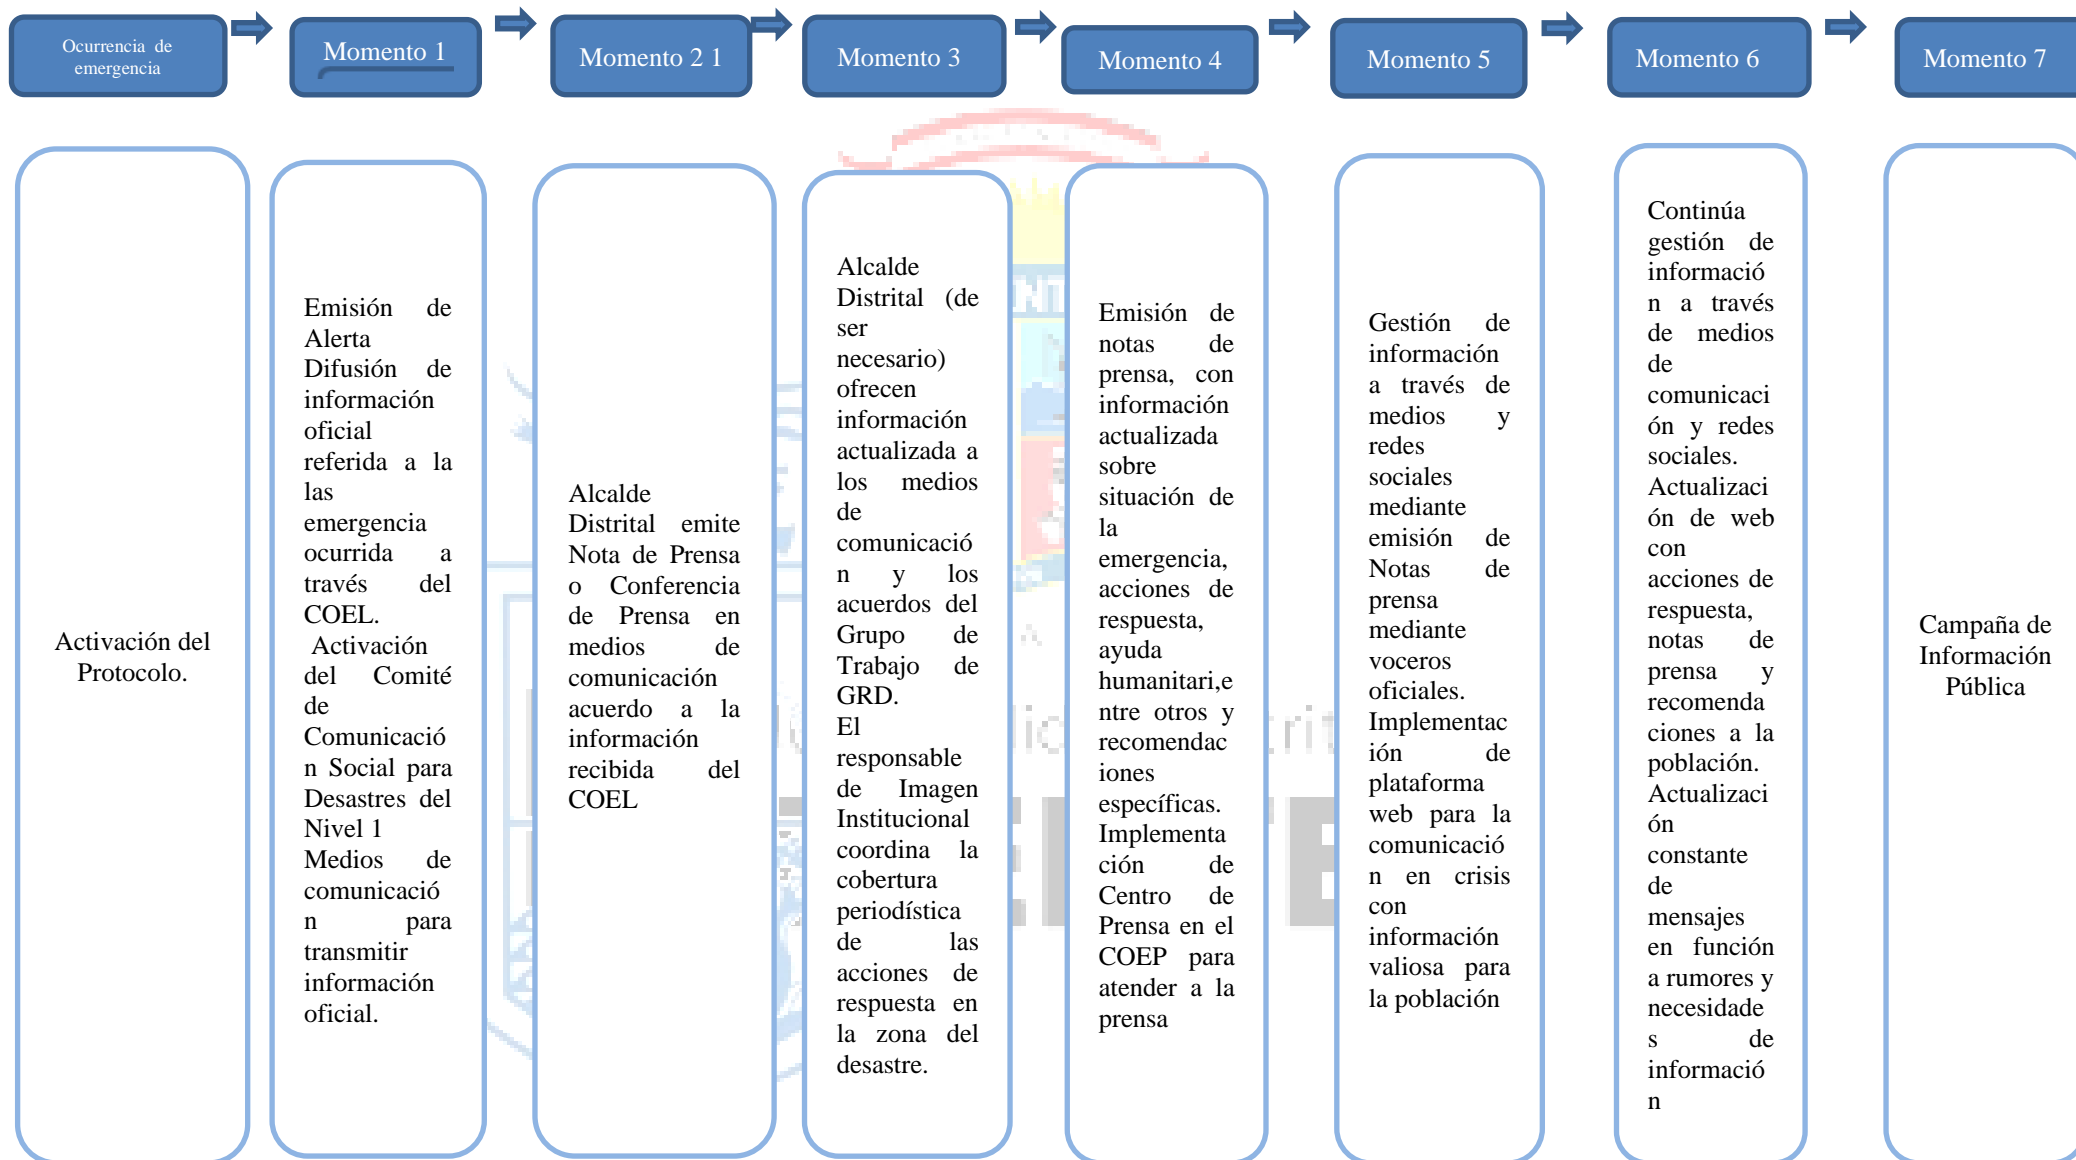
Ocurrencia de emergencia

Momento 1

Momento 2 1

Momento 3

Momento 4

Momento 5

Momento 6

Momento 7

Activación del Protocolo.

Emisión de Alerta
Difusión de información oficial referida a la las emergencia ocurrida a través del COEL.
Activación del Comité de Comunicación Social para Desastres del Nivel 1
Medios de comunicación para transmitir información oficial.

Alcalde Distrital emite Nota de Prensa o Conferencia de Prensa en medios de comunicación acuerdo a la información recibida del COEL

Alcalde Distrital (de ser necesario) ofrecen información actualizada a los medios de comunicación y los acuerdos del Grupo de Trabajo de GRD.
El responsable de Imagen Institucional coordina la cobertura periodística de las acciones de respuesta en la zona del desastre.

Emisión de notas de prensa, con información actualizada sobre situación de la emergencia, acciones de respuesta, ayuda humanitari,entre otros y recomendaciones específicas.
Implementación de Centro de Prensa en el COEP para atender a la prensa

Gestión de información a través de medios y redes sociales mediante emisión de Notas de prensa mediante voceros oficiales.
Implementación de plataforma web para la comunicación en crisis con información valiosa para la población

Continúa gestión de información a través de medios de comunicación y redes sociales.
Actualización de web con acciones de respuesta, notas de prensa y recomendaciones a la población.
Actualización constante de mensajes en función a rumores y necesidades de información

Campaña de Información Pública